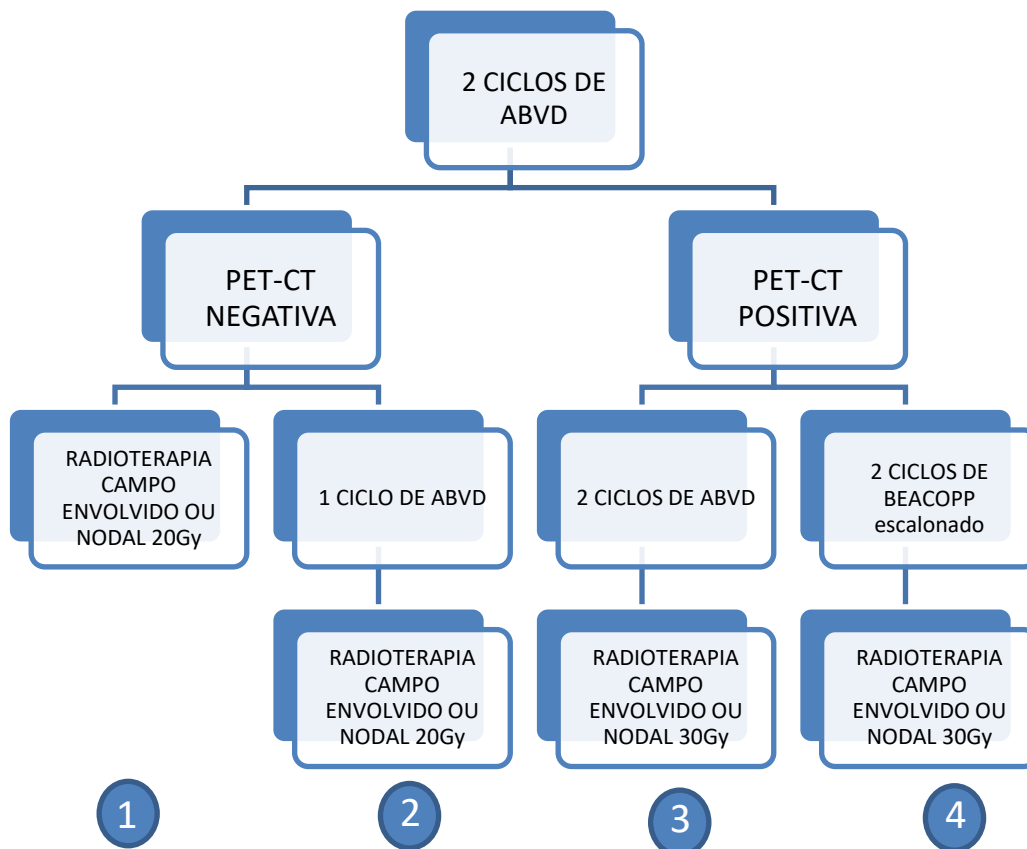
2 CICLOS DE ABVD

PET-CT NEGATIVA

PET-CT POSITIVA

RADIOTERAPIA CAMPO ENVOLVIDO OU NODAL 20Gy

1 CICLO DE ABVD

2 CICLOS DE ABVD

2 CICLOS DE BEACOPP escalonado

RADIOTERAPIA CAMPO ENVOLVIDO OU NODAL 20Gy

RADIOTERAPIA CAMPO ENVOLVIDO OU NODAL 30Gy

RADIOTERAPIA CAMPO ENVOLVIDO OU NODAL 30Gy

1

2

3

4